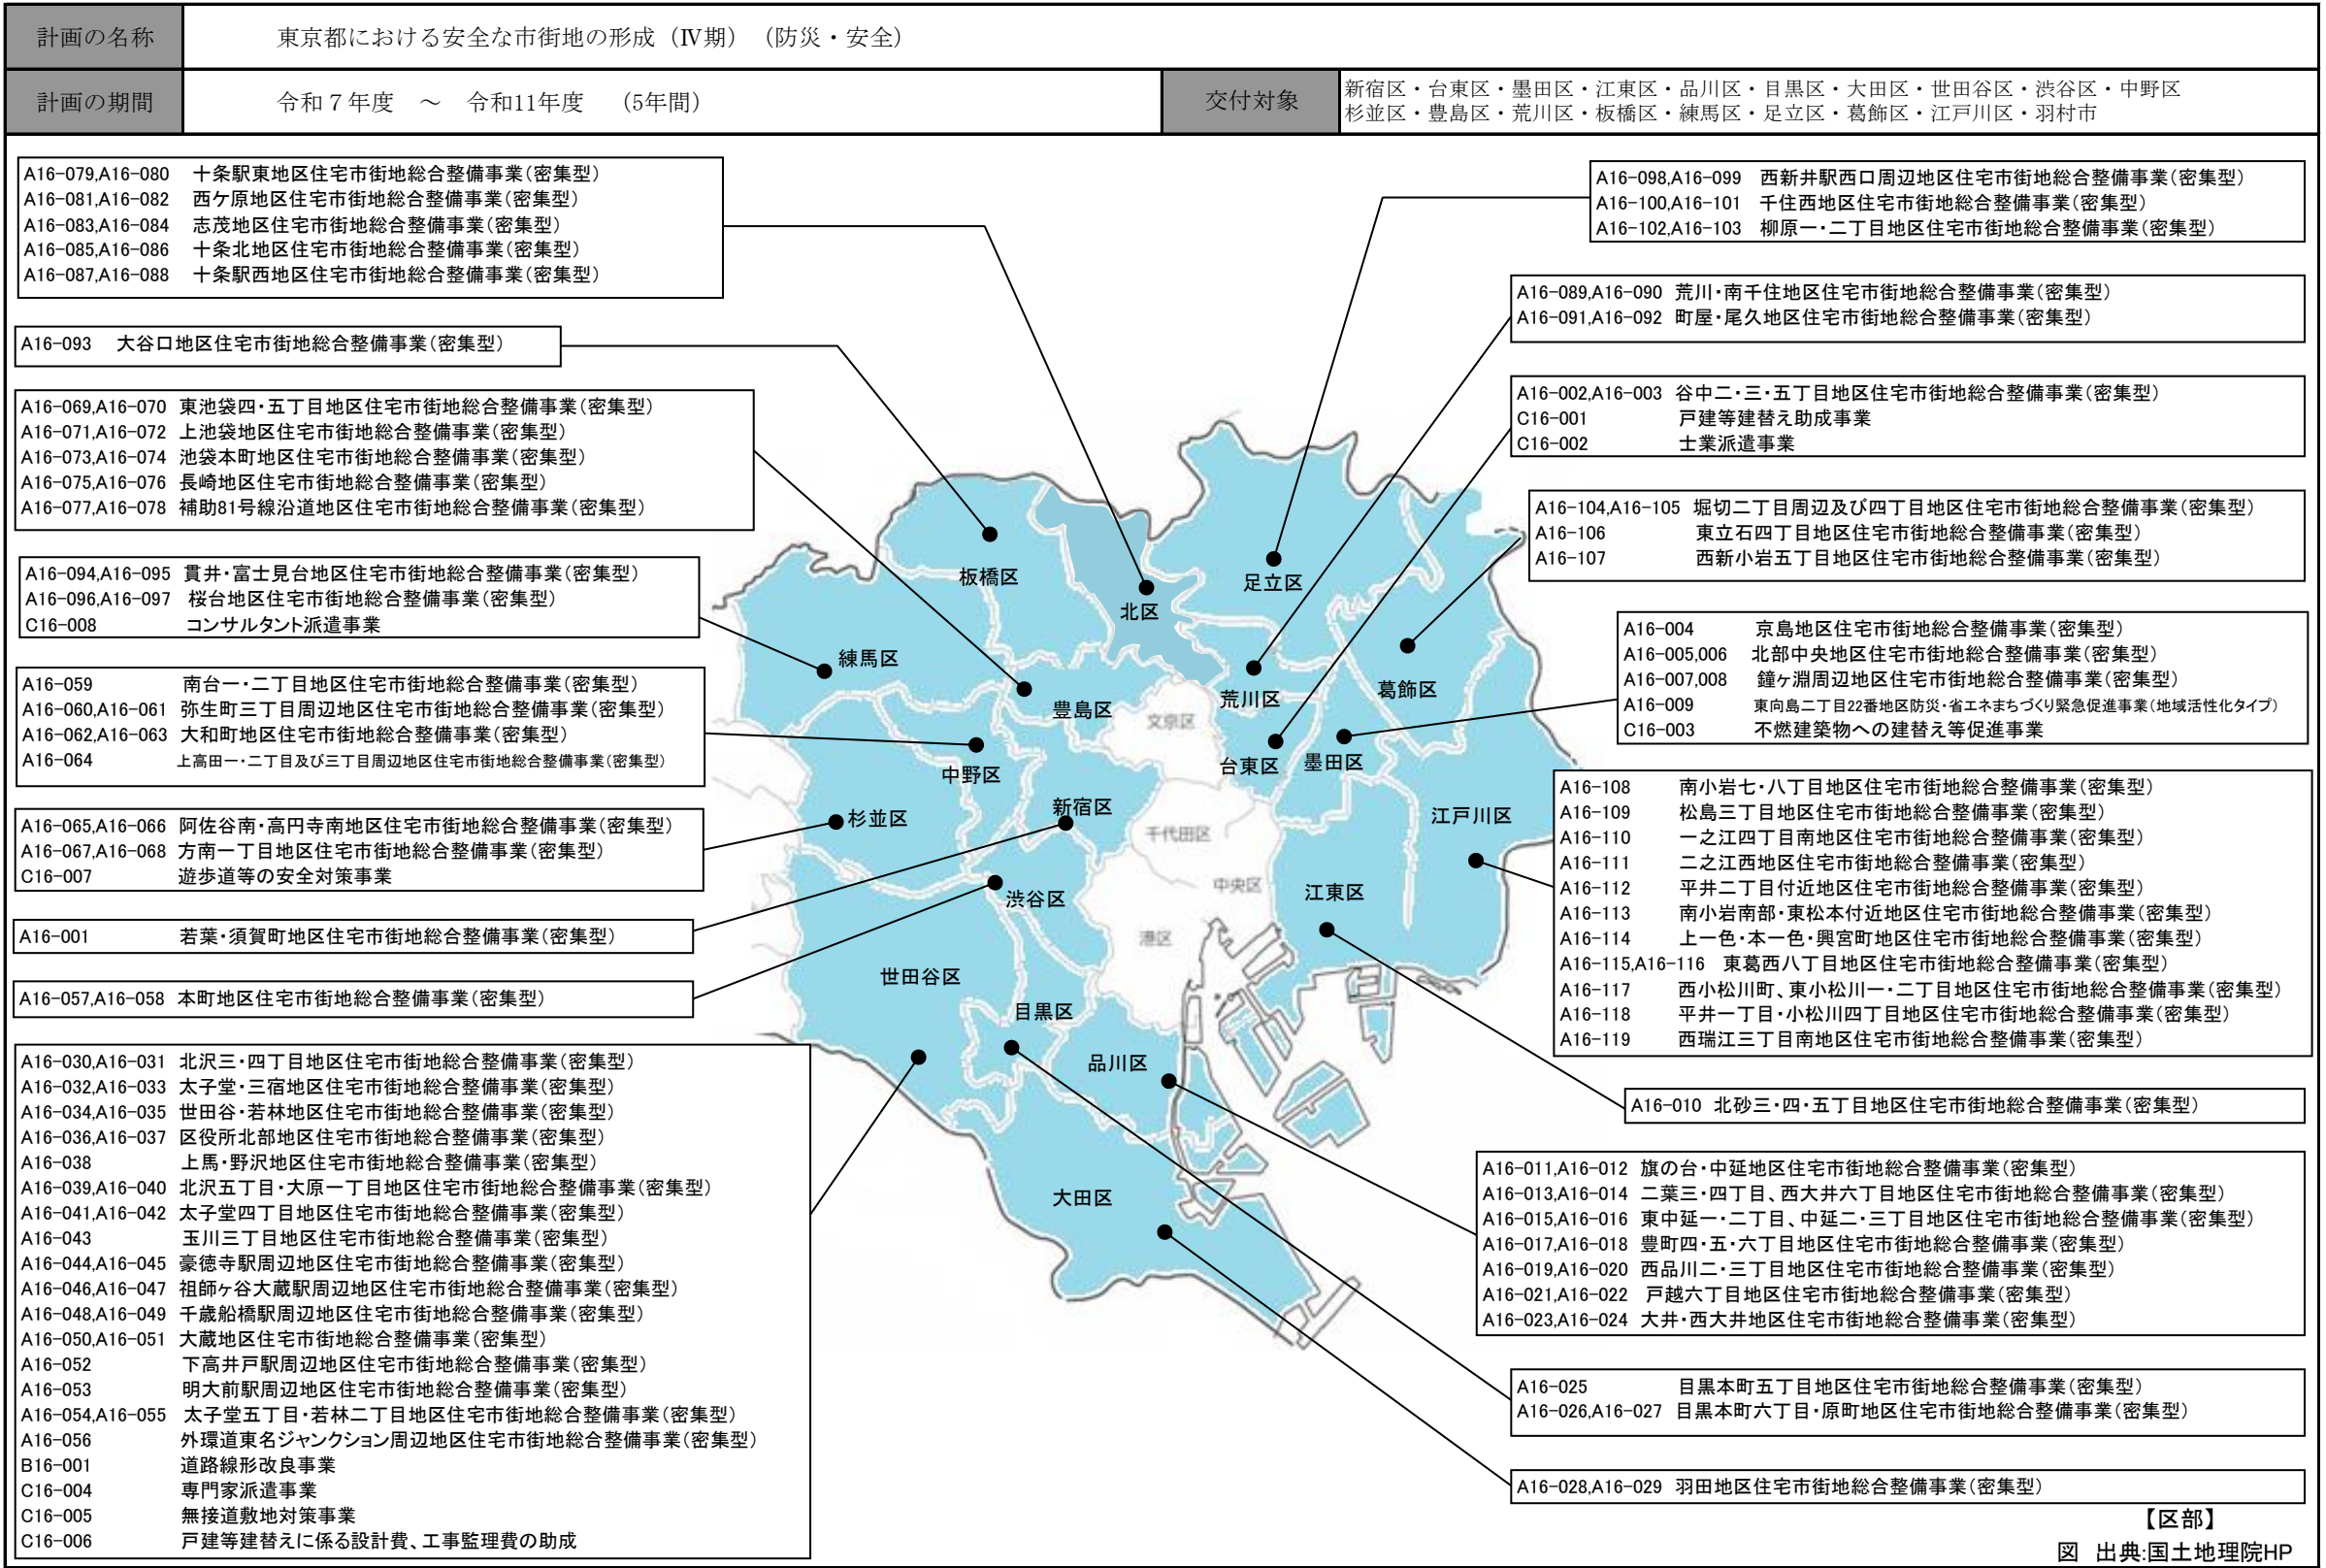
| 計画の名称 | 東京都における安全な市街地の形成（Ⅳ期）（防災・安全） | | |
|---|---|---|---|
| 計画の期間 | 令和７年度　～　令和11年度　（5年間） | 交付対象 | 新宿区・台東区・墨田区・江東区・品川区・目黒区・大田区・世田谷区・渋谷区・中野区 杉並区・豊島区・荒川区・板橋区・練馬区・足立区・葛飾区・江戸川区・羽村市 |

A16-079,A16-080　十条駅東地区住宅市街地総合整備事業（密集型）
A16-081,A16-082　西ケ原地区住宅市街地総合整備事業（密集型）
A16-083,A16-084　志茂地区住宅市街地総合整備事業（密集型）
A16-085,A16-086　十条北地区住宅市街地総合整備事業（密集型）
A16-087,A16-088　十条駅西地区住宅市街地総合整備事業（密集型）

A16-093　大谷口地区住宅市街地総合整備事業（密集型）

A16-069,A16-070　東池袋四・五丁目地区住宅市街地総合整備事業（密集型）
A16-071,A16-072　上池袋地区住宅市街地総合整備事業（密集型）
A16-073,A16-074　池袋本町地区住宅市街地総合整備事業（密集型）
A16-075,A16-076　長崎地区住宅市街地総合整備事業（密集型）
A16-077,A16-078　補助81号線沿道地区住宅市街地総合整備事業（密集型）

A16-094,A16-095　貫井・富士見台地区住宅市街地総合整備事業（密集型）
A16-096,A16-097　桜台地区住宅市街地総合整備事業（密集型）
C16-008　コンサルタント派遣事業

A16-059　南台一・二丁目地区住宅市街地総合整備事業（密集型）
A16-060,A16-061　弥生町三丁目周辺地区住宅市街地総合整備事業（密集型）
A16-062,A16-063　大和町地区住宅市街地総合整備事業（密集型）
A16-064　上高田一・二丁目及び三丁目周辺地区住宅市街地総合整備事業（密集型）

A16-065,A16-066　阿佐谷南・高円寺南地区住宅市街地総合整備事業（密集型）
A16-067,A16-068　方南一丁目地区住宅市街地総合整備事業（密集型）
C16-007　遊歩道等の安全対策事業

A16-001　若葉・須賀町地区住宅市街地総合整備事業（密集型）

A16-057,A16-058　本町地区住宅市街地総合整備事業（密集型）

A16-030,A16-031　北沢三・四丁目地区住宅市街地総合整備事業（密集型）
A16-032,A16-033　太子堂・三宿地区住宅市街地総合整備事業（密集型）
A16-034,A16-035　世田谷・若林地区住宅市街地総合整備事業（密集型）
A16-036,A16-037　区役所北部地区住宅市街地総合整備事業（密集型）
A16-038　上馬・野沢地区住宅市街地総合整備事業（密集型）
A16-039,A16-040　北沢五丁目・大原一丁目地区住宅市街地総合整備事業（密集型）
A16-041,A16-042　太子堂四丁目地区住宅市街地総合整備事業（密集型）
A16-043　玉川三丁目地区住宅市街地総合整備事業（密集型）
A16-044,A16-045　豪徳寺駅周辺地区住宅市街地総合整備事業（密集型）
A16-046,A16-047　祖師ヶ谷大蔵駅周辺地区住宅市街地総合整備事業（密集型）
A16-048,A16-049　千歳船橋駅周辺地区住宅市街地総合整備事業（密集型）
A16-050,A16-051　大蔵地区住宅市街地総合整備事業（密集型）
A16-052　下高井戸駅周辺地区住宅市街地総合整備事業（密集型）
A16-053　明大前駅周辺地区住宅市街地総合整備事業（密集型）
A16-054,A16-055　太子堂五丁目・若林二丁目地区住宅市街地総合整備事業（密集型）
A16-056　外環道東名ジャンクション周辺地区住宅市街地総合整備事業（密集型）
B16-001　道路線形改良事業
C16-004　専門家派遣事業
C16-005　無接道敷地対策事業
C16-006　戸建等建替えに係る設計費、工事監理費の助成

A16-098,A16-099　西新井駅西口周辺地区住宅市街地総合整備事業（密集型）
A16-100,A16-101　千住西地区住宅市街地総合整備事業（密集型）
A16-102,A16-103　柳原一・二丁目地区住宅市街地総合整備事業（密集型）

A16-089,A16-090　荒川・南千住地区住宅市街地総合整備事業（密集型）
A16-091,A16-092　町屋・尾久地区住宅市街地総合整備事業（密集型）

A16-002,A16-003　谷中二・三・五丁目地区住宅市街地総合整備事業（密集型）
C16-001　戸建等建替え助成事業
C16-002　士業派遣事業

A16-104,A16-105　堀切二丁目周辺及び四丁目地区住宅市街地総合整備事業（密集型）
A16-106　東立石四丁目地区住宅市街地総合整備事業（密集型）
A16-107　西新小岩五丁目地区住宅市街地総合整備事業（密集型）

A16-004　京島地区住宅市街地総合整備事業（密集型）
A16-005,006　北部中央地区住宅市街地総合整備事業（密集型）
A16-007,008　鐘ヶ淵周辺地区住宅市街地総合整備事業（密集型）
A16-009　東向島二丁目22番地区防災・省エネまちづくり緊急促進事業（地域活性化タイプ）
C16-003　不燃建築物への建替え等促進事業

A16-108　南小岩七・八丁目地区住宅市街地総合整備事業（密集型）
A16-109　松島三丁目地区住宅市街地総合整備事業（密集型）
A16-110　一之江四丁目南地区住宅市街地総合整備事業（密集型）
A16-111　二之江西地区住宅市街地総合整備事業（密集型）
A16-112　平井二丁目付近地区住宅市街地総合整備事業（密集型）
A16-113　南小岩南部・東松本付近地区住宅市街地総合整備事業（密集型）
A16-114　上一色・本一色・興宮町地区住宅市街地総合整備事業（密集型）
A16-115,A16-116　東葛西八丁目地区住宅市街地総合整備事業（密集型）
A16-117　西小松川町、東小松川一・二丁目地区住宅市街地総合整備事業（密集型）
A16-118　平井一丁目・小松川四丁目地区住宅市街地総合整備事業（密集型）
A16-119　西瑞江三丁目南地区住宅市街地総合整備事業（密集型）

A16-010　北砂三・四・五丁目地区住宅市街地総合整備事業（密集型）

A16-011,A16-012　旗の台・中延地区住宅市街地総合整備事業（密集型）
A16-013,A16-014　二葉三・四丁目、西大井六丁目地区住宅市街地総合整備事業（密集型）
A16-015,A16-016　東中延一・二丁目、中延二・三丁目地区住宅市街地総合整備事業（密集型）
A16-017,A16-018　豊町四・五・六丁目地区住宅市街地総合整備事業（密集型）
A16-019,A16-020　西品川二・三丁目地区住宅市街地総合整備事業（密集型）
A16-021,A16-022　戸越六丁目地区住宅市街地総合整備事業（密集型）
A16-023,A16-024　大井・西大井地区住宅市街地総合整備事業（密集型）

A16-025　目黒本町五丁目地区住宅市街地総合整備事業（密集型）
A16-026,A16-027　目黒本町六丁目・原町地区住宅市街地総合整備事業（密集型）

A16-028,A16-029　羽田地区住宅市街地総合整備事業（密集型）

板橋区 北区 足立区 練馬区 葛飾区 豊島区 荒川区 文京区 台東区 墨田区 中野区 新宿区 杉並区 千代田区 江戸川区 中央区 渋谷区 江東区 港区 世田谷区 目黒区 品川区 大田区

【区部】
図　出典:国土地理院HP